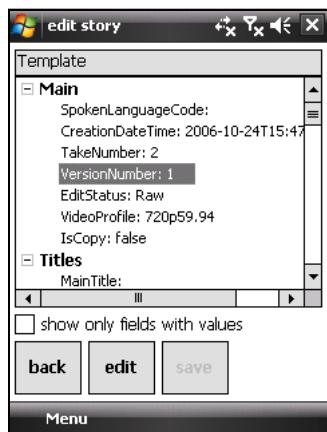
edit story

Template

Main
SpokenLanguageCode:
CreationDateTime: 2006-10-24T15:47
TakeNumber: 2
VersionNumber: 1
EditStatus: Raw
VideoProfile: 720p59.94
IsCopy: false
Titles
MainTitle:

show only fields with values

back
edit
save

Menu